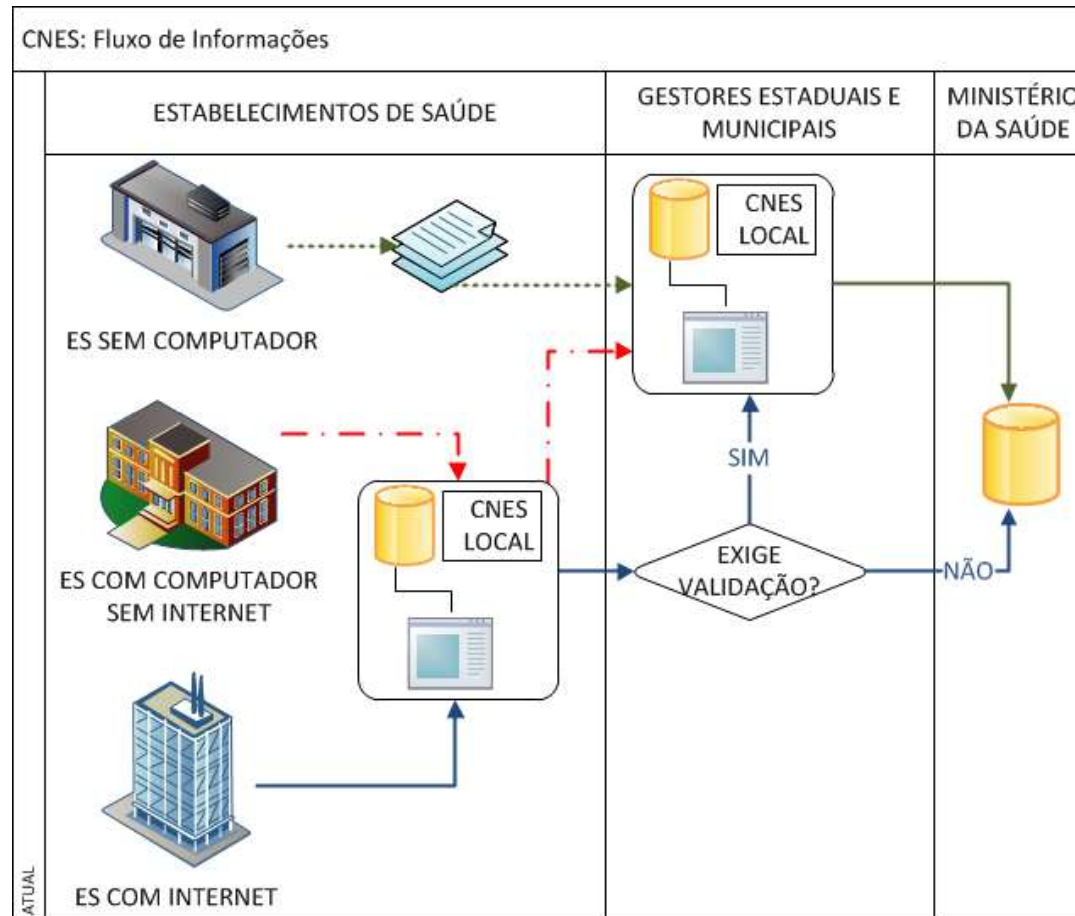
CNES: Fluxo de Informações

ESTABELECIMENTOS DE SAÚDE

GESTORES ESTADUAIS E MUNICIPAIS

MINISTÉRIO DA SAÚDE

CNES LOCAL

ES SEM COMPUTADOR

SIM

CNES LOCAL

ES COM COMPUTADOR SEM INTERNET

EXIGE VALIDAÇÃO?

NÃO

ES COM INTERNET

ATUAL